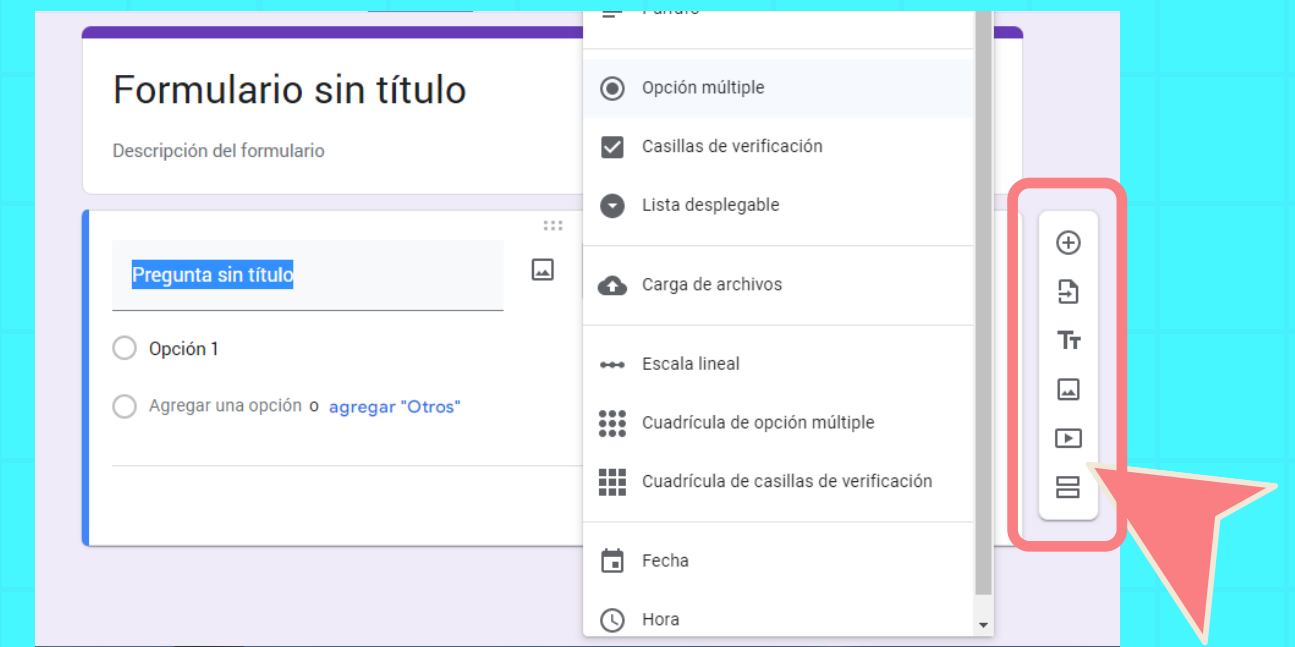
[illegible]

Formulario sin título

Descripción del formulario

Pregunta sin título

Opción 1

Agregar una opción o agregar "Otros"

Opción múltiple

Casillas de verificación

Lista desplegable

Carga de archivos

Escala lineal

Cuadrícula de opción múltiple

Cuadrícula de casillas de verificación

Fecha

Hora